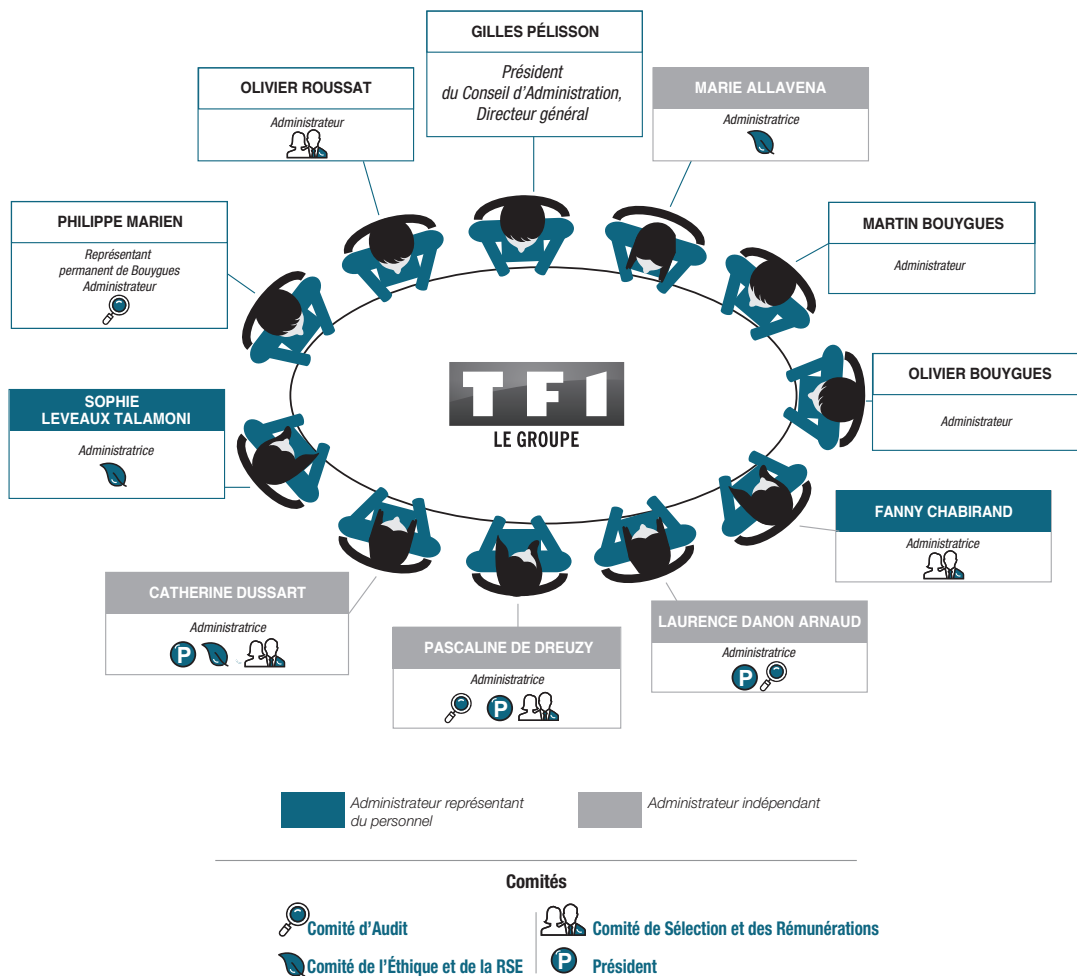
GILLES PÉLISSON

Président du Conseil d'Administration, Directeur général

OLIVIER ROUSSAT

Administrateur

MARIE ALLAVENA

Administratrice

PHILIPPE MARIEN

Représentant permanent de Bouygues Administrateur

MARTIN BOUYGUES

Administrateur

OLIVIER BOUYGUES

Administrateur

SOPHIE LEVEAUX TALAMONI

Administratrice

TF1 LE GROUPE

FANNY CHABIRAND

Administratrice

CATHERINE DUSSART

Administratrice

LAURENCE DANON ARNAUD

Administratrice

PASCALINE DE DREUZY

Administratrice

Administrateur représentant du personnel

Administrateur indépendant

Comités

Comité d'Audit

Comité de Sélection et des Rémunérations

Comité de l'Éthique et de la RSE

P Président